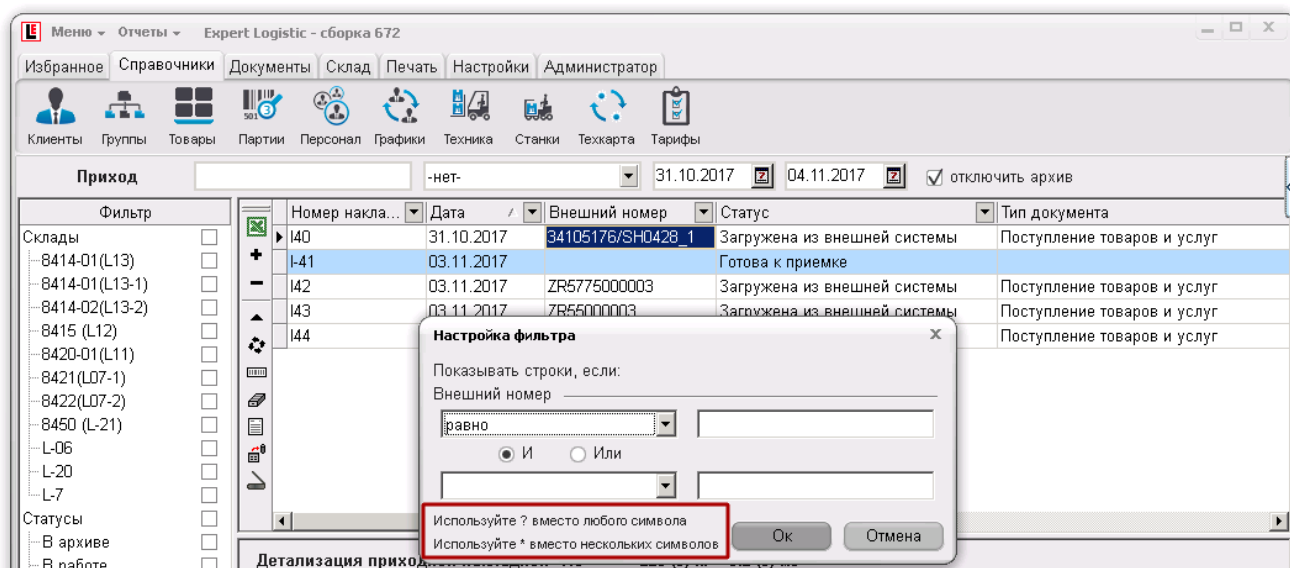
Меню ▾ Отчеты ▾ Expert Logistic - сборка 672

Избранное Справочники Документы Склад Печать Настройки Администратор

Клиенты Группы Товары Партии Персонал Графики Техника Станки Техкарта Тарифы

Приход -нет- 31.10.2017 04.11.2017 отключить архив

Фильтр
Склады
8414-01(L13)
8414-01(L13-1)
8414-02(L13-2)
8415 (L12)
8420-01(L11)
8421(L07-1)
8422(L07-2)
8450 (L-21)
L-06
L-20
L-7
Статусы
В архиве
В работе

| Номер накла... | Дата | Внешний номер | Статус | Тип документа |
|---|---|---|---|---|
| I40 | 31.10.2017 | 34105176/SH0428_1 | Загружена из внешней системы | Поступление товаров и услуг |
| I-41 | 03.11.2017 | | Готова к приемке | |
| I42 | 03.11.2017 | ZR5775000003 | Загружена из внешней системы | Поступление товаров и услуг |
| I43 | 03.11.2017 | ZR55000003 | Загружена из внешней системы | Поступление товаров и услуг |
| I44 | | | | Поступление товаров и услуг |

Настройка фильтра
Показывать строки, если:
Внешний номер
равно
И Или
Используйте ? вместо любого символа
Используйте * вместо нескольких символов
Ок Отмена

Детализация приход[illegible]